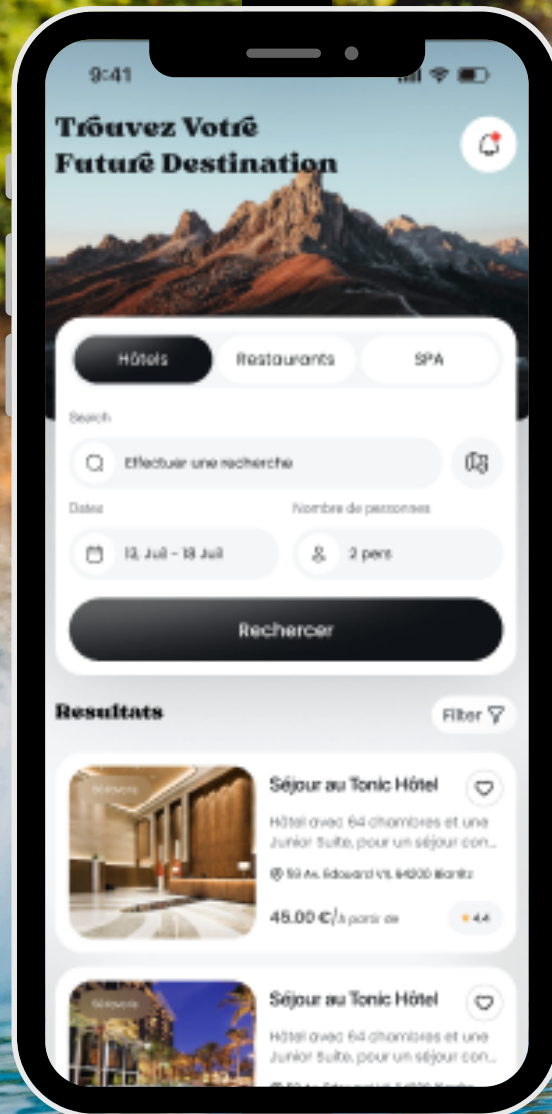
9:41

Trouvez Votre Future Destination

Hôtels
Restaurants
SPA

Search
Effectuer une recherche

Dates
13, Juil - 18 Juil

Nombre de personnes
2 pers

Rechercer

Resultats
Filter

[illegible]
Séjour au Tonic Hôtel
Hôtel avec 64 chambres et une Junior Suite, pour un séjour con...
59 Av. Édouard VII, 64200 Biarritz
45.00 €/à partir de
4.4

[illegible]
Séjour au Tonic Hôtel
Hôtel avec 64 chambres et une Junior Suite, pour un séjour con...
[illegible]